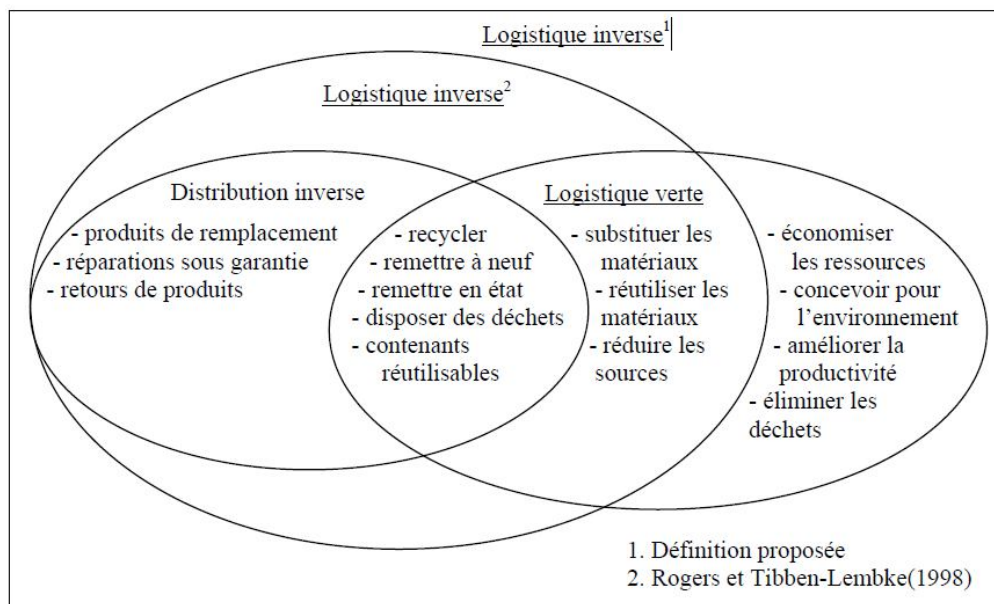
Logistique inverse$^1$

Logistique inverse$^2$

Distribution inverse
- produits de remplacement
- réparations sous garantie
- retours de produits

Logistique verte

- recycler
- remettre à neuf
- remettre en état
- disposer des déchets
- contenants réutilisables

- substituer les matériaux
- réutiliser les matériaux
- réduire les sources

- économiser les ressources
- concevoir pour l'environnement
- améliorer la productivité
- éliminer les déchets

1. Définition proposée
2. Rogers et Tibben-Lembke(1998)